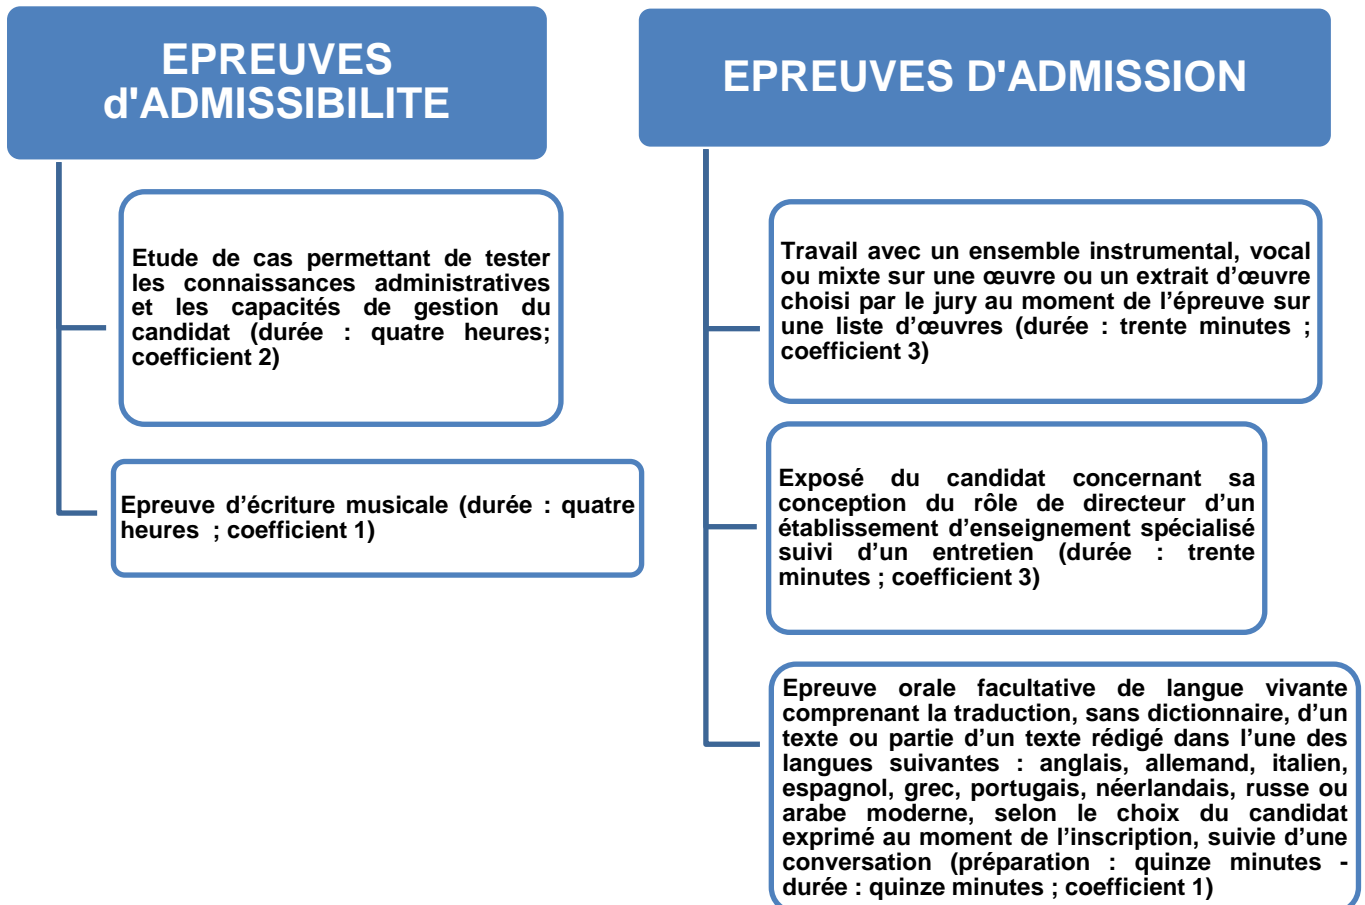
EPREUVES d'ADMISSIBILITE

Etude de cas permettant de tester les connaissances administratives et les capacités de gestion du candidat (durée : quatre heures; coefficient 2)

Epreuve d'écriture musicale (durée : quatre heures ; coefficient 1)

EPREUVES D'ADMISSION

Travail avec un ensemble instrumental, vocal ou mixte sur une œuvre ou un extrait d'œuvre choisi par le jury au moment de l'épreuve sur une liste d'œuvres (durée : trente minutes ; coefficient 3)

Exposé du candidat concernant sa conception du rôle de directeur d'un établissement d'enseignement spécialisé suivi d'un entretien (durée : trente minutes ; coefficient 3)

Epreuve orale facultative de langue vivante comprenant la traduction, sans dictionnaire, d'un texte ou partie d'un texte rédigé dans l'une des langues suivantes : anglais, allemand, italien, espagnol, grec, portugais, néerlandais, russe ou arabe moderne, selon le choix du candidat exprimé au moment de l'inscription, suivie d'une conversation (préparation : quinze minutes - durée : quinze minutes ; coefficient 1)